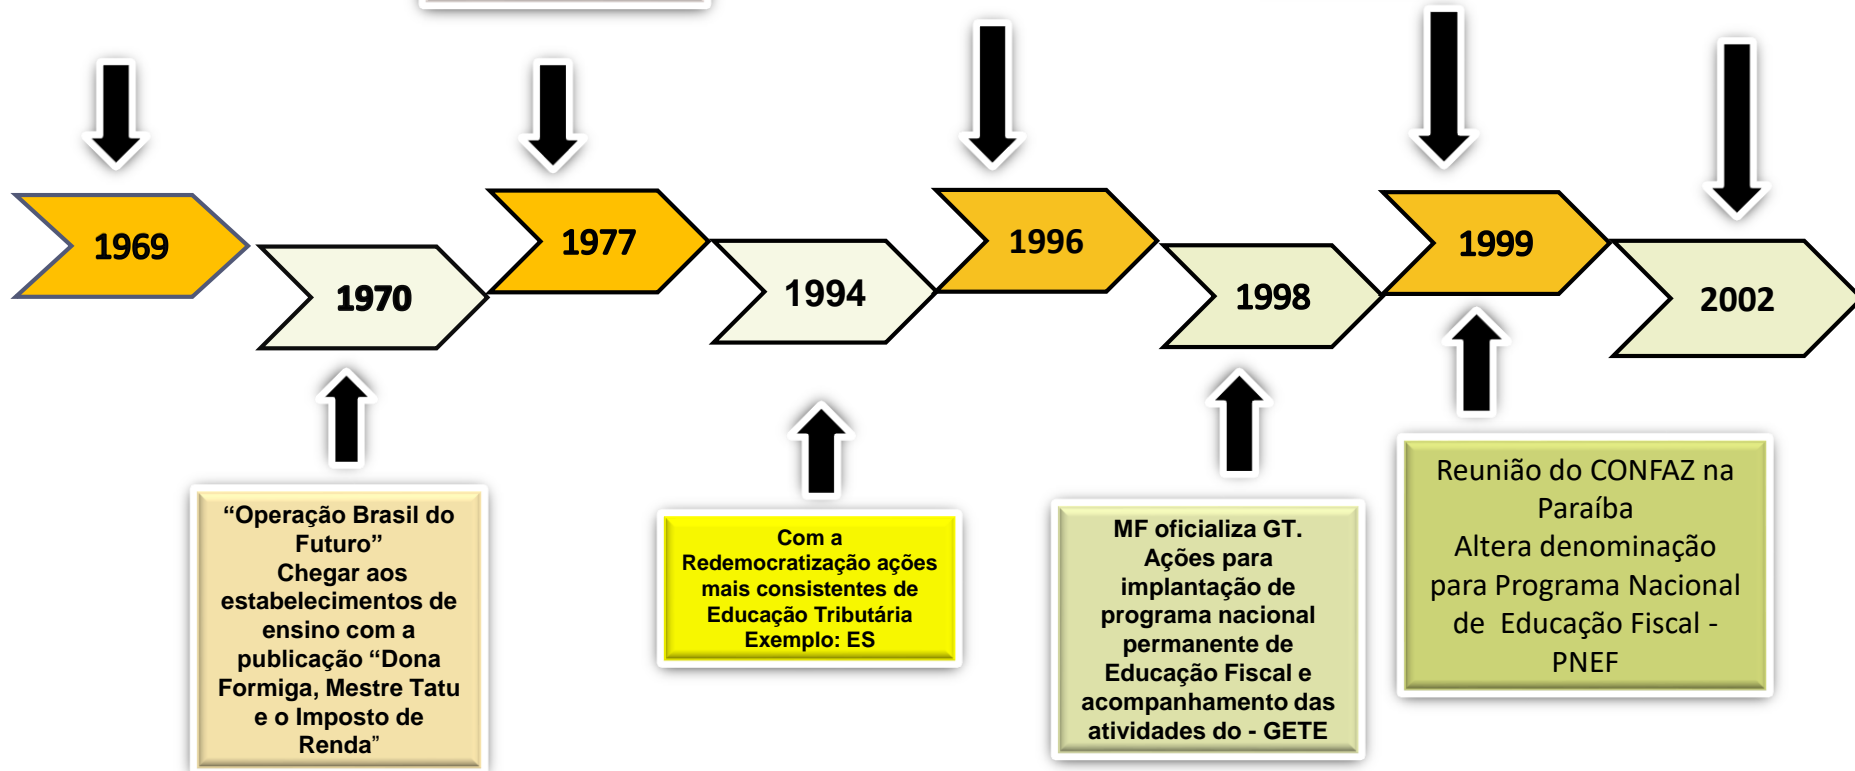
1969

1970

1977

1994

1996

1998

1999

2002

“Operação Brasil do Futuro”
Chegar aos estabelecimentos de ensino com a publicação “Dona Formiga, Mestre Tatu e o Imposto de Renda”

Com a Redemocratização ações mais consistentes de Educação Tributária
Exemplo: ES

MF oficializa GT. Ações para implantação de programa nacional permanente de Educação Fiscal e acompanhamento das atividades do - GETE

Reunião do CONFAZ na Paraíba
Altera denominação para Programa Nacional de Educação Fiscal - PNEF